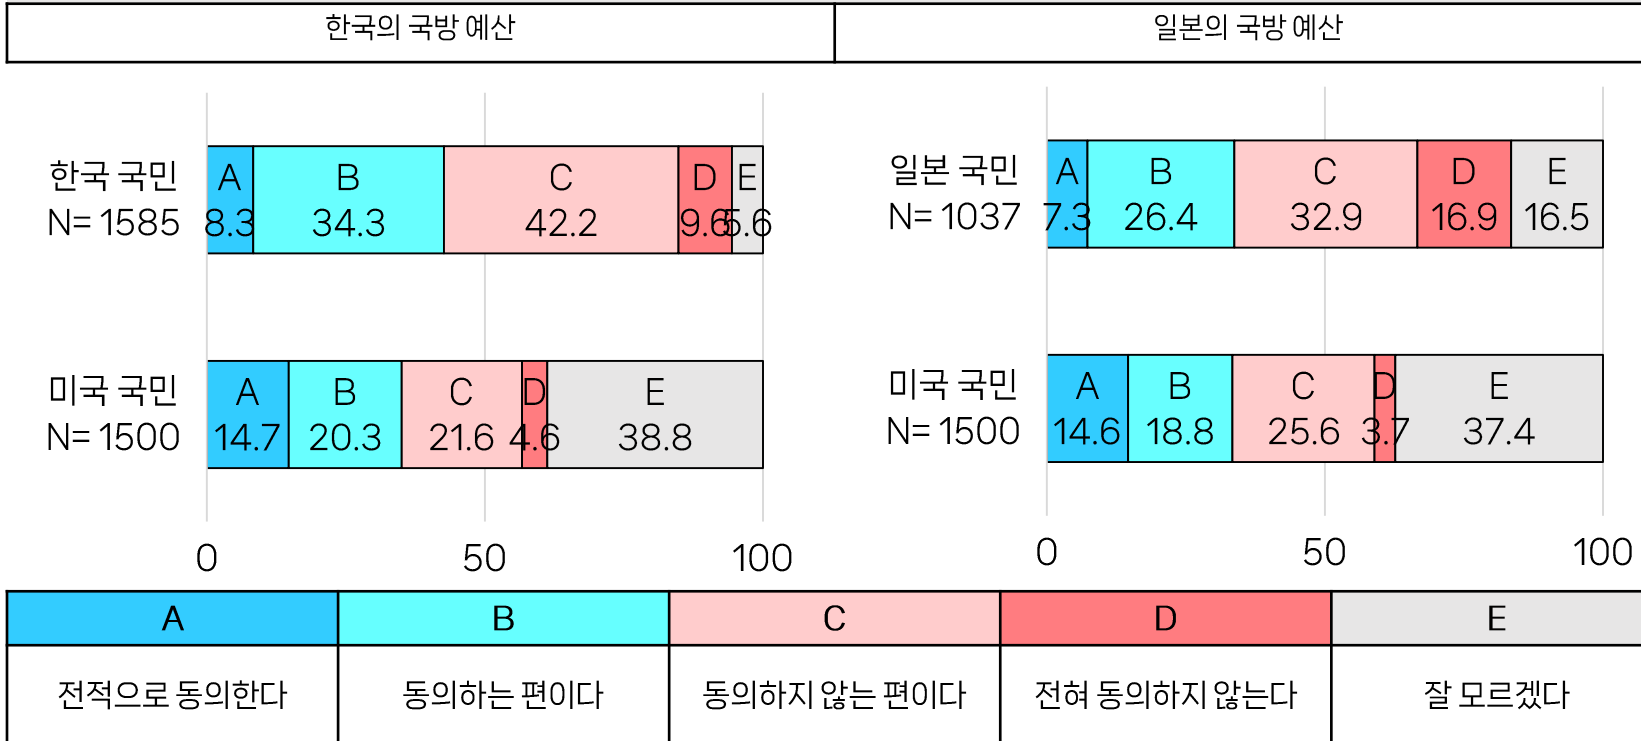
| 한국의 국방 예산 | 일본의 국방 예산 |
|---|---|

한국 국민
N= 1585

A 8.3
B 34.3
C 42.2
D 9.6
E 5.6

미국 국민
N= 1500

A 14.7
B 20.3
C 21.6
D 4.6
E 38.8

0 50 100

일본 국민
N= 1037

A 7.3
B 26.4
C 32.9
D 16.9
E 16.5

미국 국민
N= 1500

A 14.6
B 18.8
C 25.6
D 3.7
E 37.4

0 50 100

| A | B | C | D | E |
|---|---|---|---|---|
| 전적으로 동의한다 | 동의하는 편이다 | 동의하지 않는 편이다 | 전혀 동의하지 않는다 | 잘 모르겠다 |